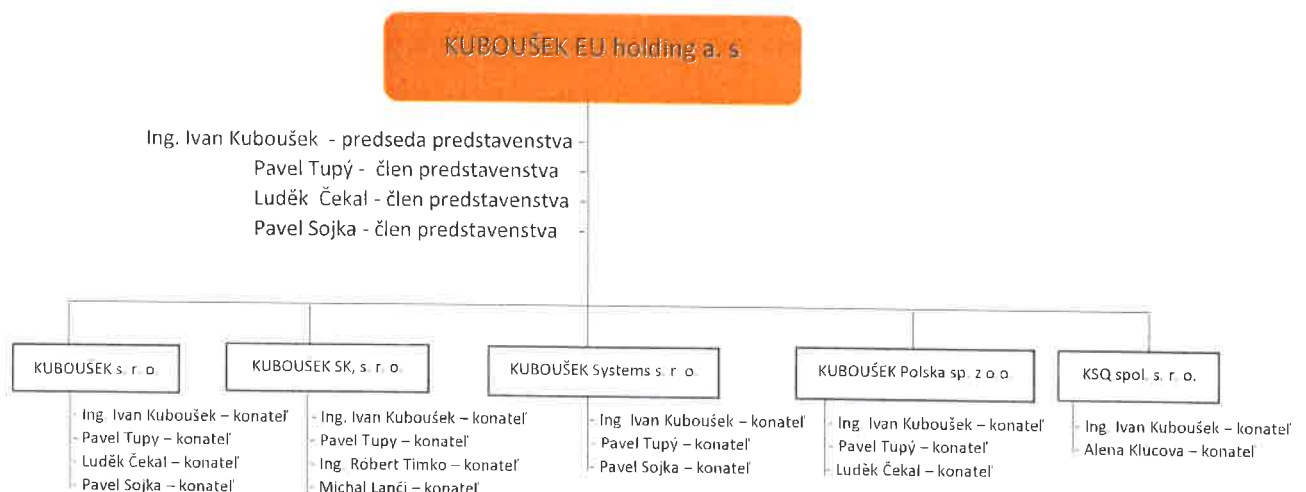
KUBOUŠEK EU holding a. s.

Ing. Ivan Kuboušek - predseda predstavenstva
Pavel Tupý - člen predstavenstva
Luděk Čekal - člen predstavenstva
Pavel Sojka - člen predstavenstva

KUBOUŠEK s. r. o.
Ing. Ivan Kuboušek – konateľ
Pavel Tupy – konateľ
Luděk Čekal – konateľ
Pavel Sojka – konateľ

KUBOUSEK SK, s. r. o.
Ing. Ivan Kuboušek – konateľ
Pavel Tupy – konateľ
Ing. Róbert Timko – konateľ
Michal Lanči – konateľ

KUBOUŠEK Systems s. r. o.
Ing. Ivan Kuboušek – konateľ
Pavel Tupý – konateľ
Pavel Sojka – konateľ

KUBOUŠEK Polska sp. z o.o.
Ing. Ivan Kuboušek – konateľ
Pavel Tupý – konateľ
Luděk Čekal – konateľ

KSQ spol. s. r. o.
Ing. Ivan Kuboušek – konateľ
Alena Klucova – konateľ